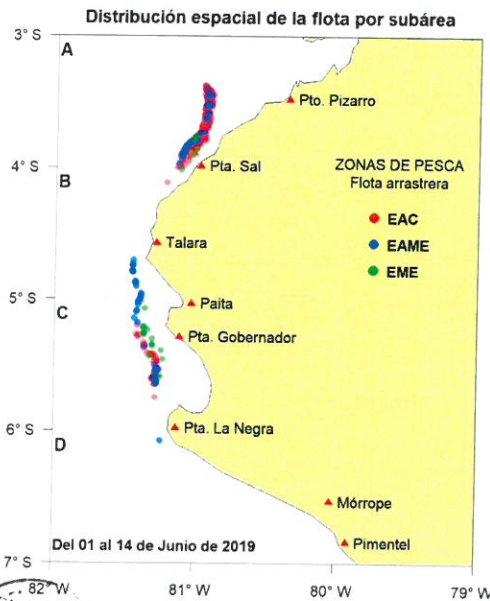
Distribución espacial de la flota por subárea

3° S
4° S
5° S
6° S
7° S

A
B
C
D

Pto. Pizarro
Pta. Sal
Talara
Paita
Pta. Gobernador
Pta. La Negra
Mórrope
Pimentel

ZONAS DE PESCA
Flota arrastrera
EAC
EAME
EME

Del 01 al 14 de Junio de 2019

82° W
81° W
80° W
79° W